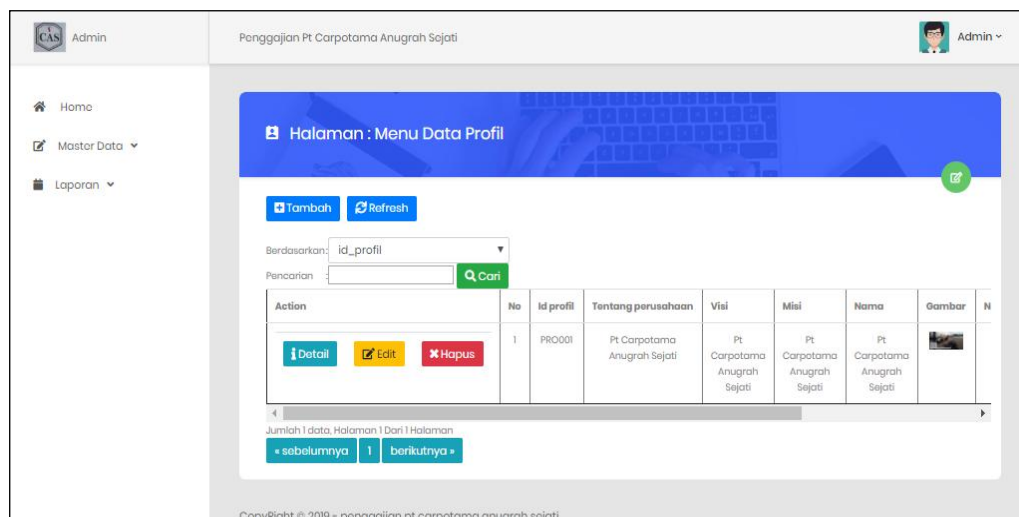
CAS Admin

Penggajian Pt Carpotama Anugrah Sejati

Admin

Home

Master Data

Laporan

Halaman : Menu Data Profil

Tambah

Refresh

Berdasarkan: id_profil

Pencarian :

Cari

| Action | No | Id profil | Tentang perusahaan | Visi | Misi | Nama | Gambar | N |
|---|---|---|---|---|---|---|---|---|
| Detail Edit Hapus | 1 | PRO001 | Pt Carpotama Anugrah Sejati | Pt Carpotama Anugrah Sejati | Pt Carpotama Anugrah Sejati | Pt Carpotama Anugrah Sejati | | |

Jumlah 1 data, Halaman 1 Dari 1 Halaman

« sebelumnya 1 berikutnya »

CopyRight © 2019 » penggajian pt carpotama anugrah sejati